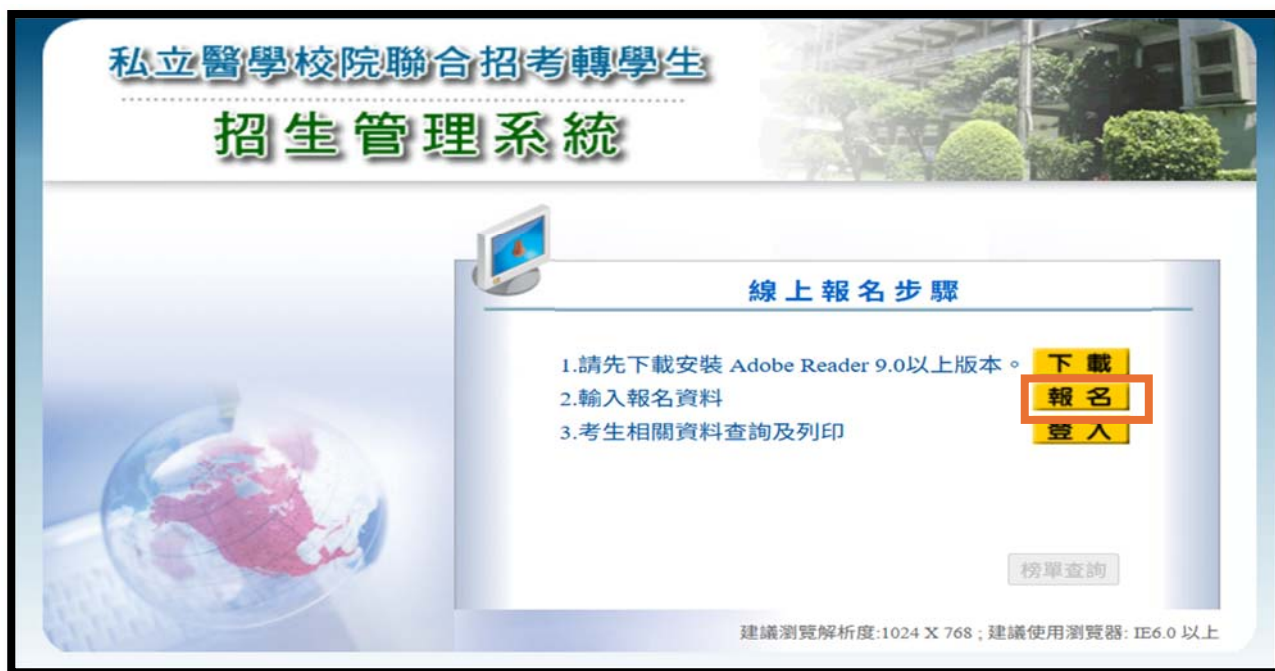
私立醫學校院聯合招考轉學生
招生管理系統

線上報名步驟

1.請先下載安裝 Adobe Reader 9.0以上版本。 下載
2.輸入報名資料 報名
3.考生相關資料查詢及列印 登入

榜單查詢

建議瀏覽解析度:1024 X 768 ; 建議使用瀏覽器: IE6.0 以上